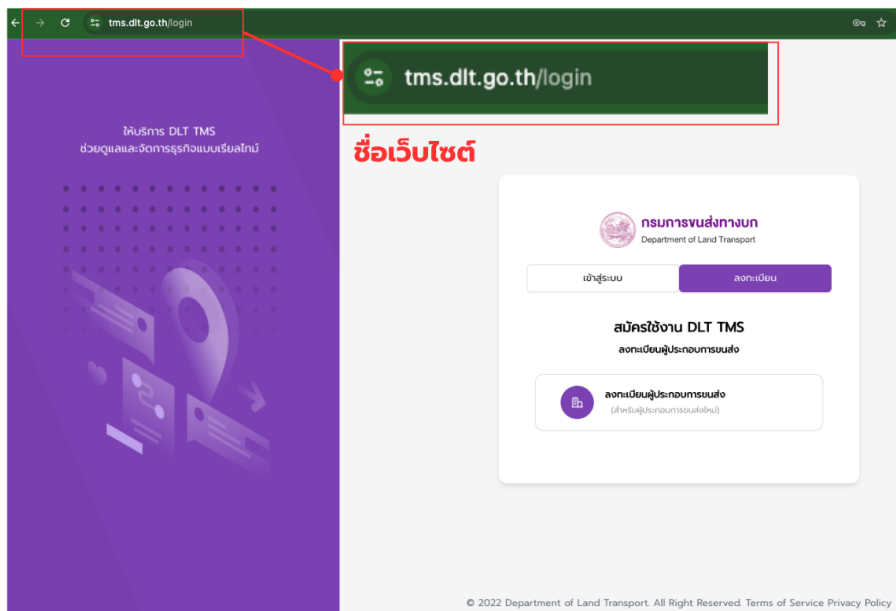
tms.dlt.go.th/login

tms.dlt.go.th/login

ชื่อเว็บไซต์

ให้บริการ DLT TMS
ช่วยดูแลและจัดการธุรกิจแบบเรียลไทม์

กรมการขนส่งทางบก
Department of Land Transport

เข้าสู่ระบบ
ลงทะเบียน

สมัครใช้งาน DLT TMS
ลงทะเบียนผู้ประกอบการขนส่ง

ลงทะเบียนผู้ประกอบการขนส่ง
(สำหรับผู้ประกอบการขนส่งใหม่)

© 2022 Department of Land Transport. All Right Reserved. Terms of Service Privacy Policy